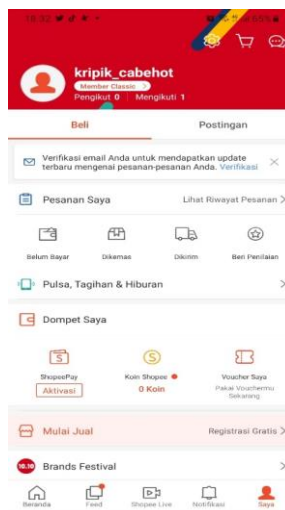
18.32

65%

kripik_cabehot

Member Classic >

Pengikut 0 | Mengikuti 1

Beli

Postingan

Verifikasi email Anda untuk mendapatkan update terbaru mengenai pesanan-pesanan Anda. Verifikasi

Pesanan Saya

Lihat Riwayat Pesanan >

Belum Bayar

Dikemas

Dikirim

Beri Penilaian

Pulsa, Tagihan & Hiburan

Dompet Saya

ShopeePay

Aktivasi

Koin Shopee

0 Koin

Voucher Saya

Pakai Vouchermu Sekarang

Mulai Jual

Registrasi Gratis >

10.10

Brands Festival

Beranda

Feed

Shopee Live

Notifikasi

Saya